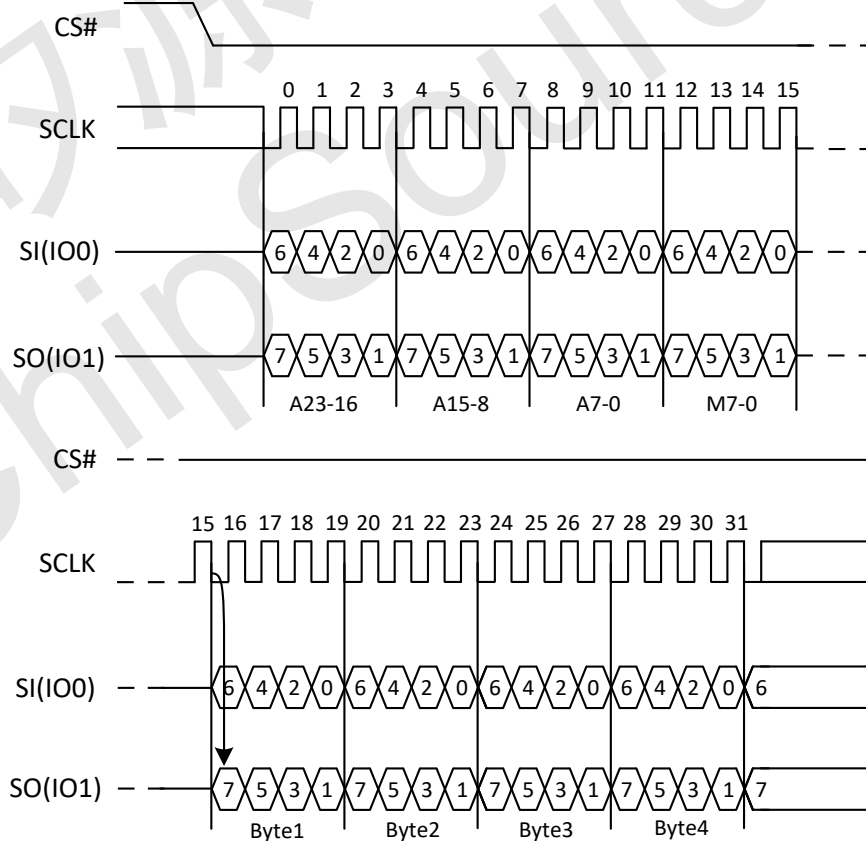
CS#

SCLK

0 1 2 3 4 5 6 7 8 9 10 11 12 13 14 15

SI(IO0)

6 4 2 0 6 4 2 0 6 4 2 0 6 4 2 0

SO(IO1)

7 5 3 1 7 5 3 1 7 5 3 1 7 5 3 1

A23-16 A15-8 A7-0 M7-0

CS#

SCLK

15 16 17 18 19 20 21 22 23 24 25 26 27 28 29 30 31

SI(IO0)

6 4 2 0 6 4 2 0 6 4 2 0 6 4 2 0 6

SO(IO1)

7 5 3 1 7 5 3 1 7 5 3 1 7 5 3 1 7

Byte1 Byte2 Byte3 Byte4